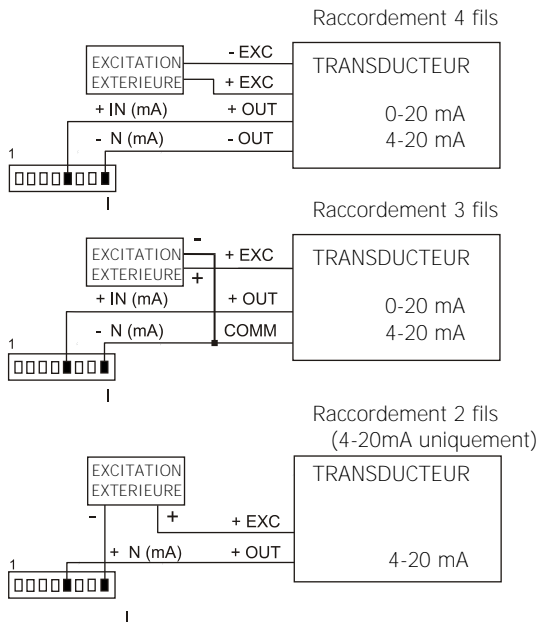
Raccordement 4 fils

EXCITATION EXTERIEURE

- EXC

+ EXC

TRANSDUCTEUR

+ IN (mA)

+ OUT

0-20 mA

- N (mA)

- OUT

4-20 mA

1

I

Raccordement 3 fils

EXCITATION EXTERIEURE

-

+

+ EXC

TRANSDUCTEUR

+ IN (mA)

+ OUT

0-20 mA

- N (mA)

COMM

4-20 mA

1

I

Raccordement 2 fils (4-20mA uniquement)

EXCITATION EXTERIEURE

TRANSDUCTEUR

-

+

+ EXC

+ N (mA)

+ OUT

4-20 mA

1

I